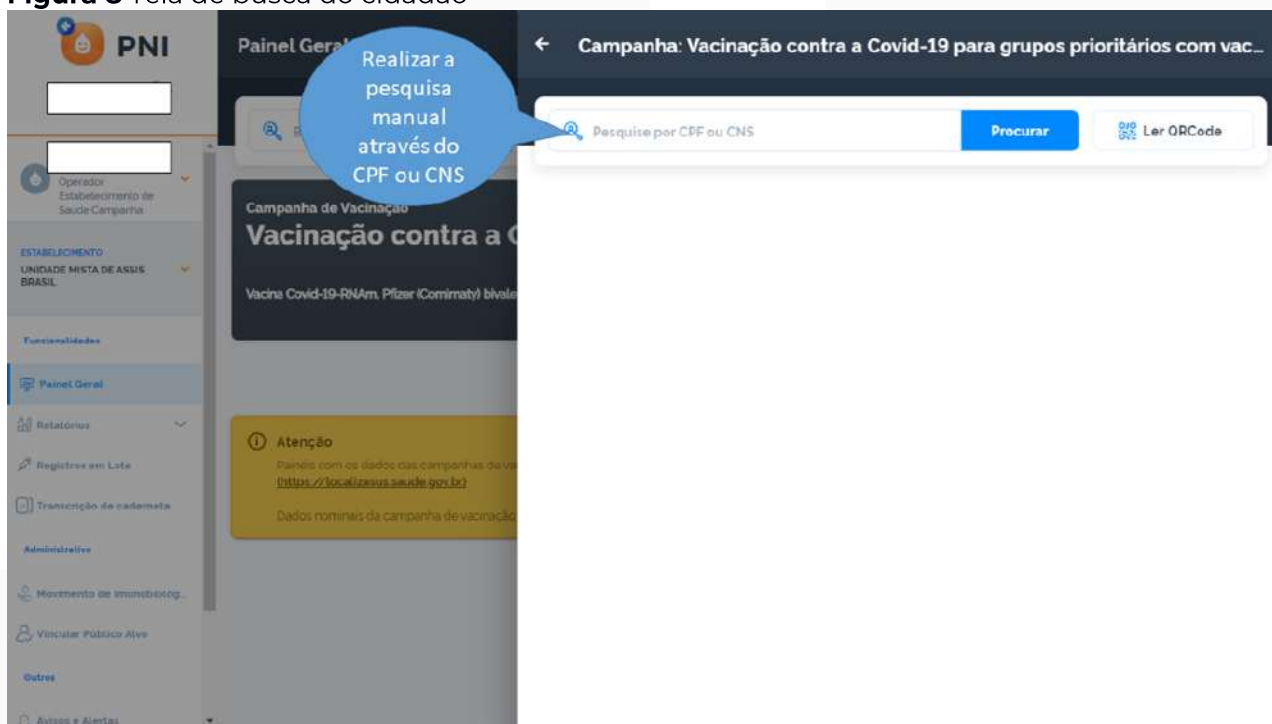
Figura 3 Tela de busca do cidadão

PNI

Operador Estabelecimento de Saude Campanha

ESTABELECIMENTO
UNIDADE MISTA DE ASSIS BRASIL

Funcionalidades

Painel Geral

Relatórios

Registros em Lote

Transcrição de caderneta

Administrativo

Movimento de imunobiolog...

Vincular Público Alvo

Outros

Avisos e Alertas

Painel Geral

Realizar a pesquisa manual através do CPF ou CNS

Campanha de Vacinação
Vacinação contra a C

Vacina Covid-19-RNAm, Pfizer (Comirnaty) bivale

Atenção
Painéis com os dados das campanhas de va
(https://localizasus.saude.gov.br)
Dados nominais da campanha de vacinação

Campanha: Vacinação contra a Covid-19 para grupos prioritários com vac...

Pesquise por CPF ou CNS

Procurar

Ler QRCode